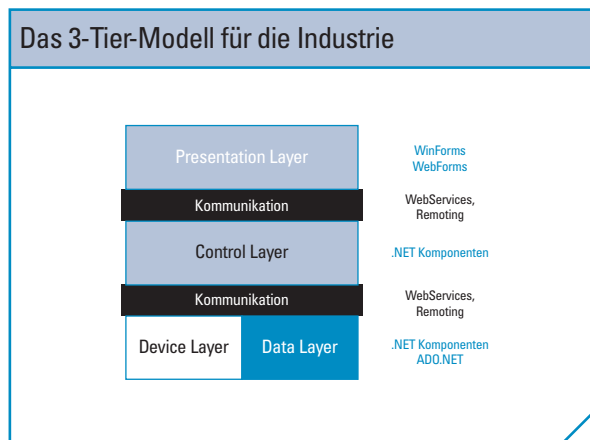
Das 3-Tier-Modell für die Industrie

Presentation Layer
WinForms
WebForms

Kommunikation
WebServices,
Remoting

Control Layer
.NET Komponenten

Kommunikation
WebServices,
Remoting

Device Layer
Data Layer
.NET Komponenten
ADO.NET